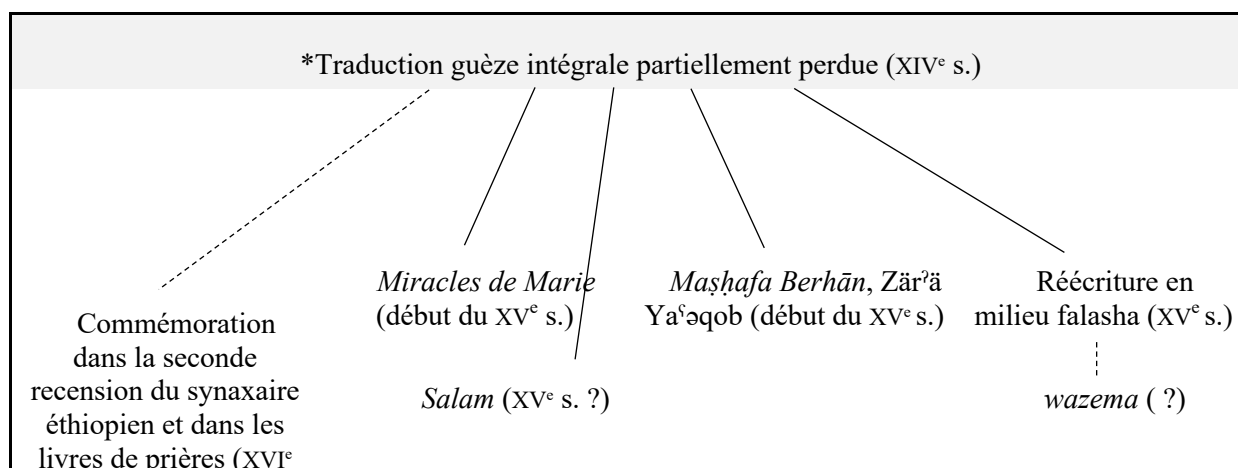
*Traduction guèze intégrale partiellement perdue (XIV$^{e}$ s.)

Commémoration dans la seconde recension du synaxaire éthiopien et dans les livres de prières (XVI$^{e}$

*Miracles de Marie* (début du XV$^{e}$ s.)

*Salam* (XV$^{e}$ s. ?)

*Maṣḥafa Berhān*, Zärʾä Yaʿəqob (début du XV$^{e}$ s.)

Réécriture en milieu falasha (XV$^{e}$ s.)

*wazema* ( ?)